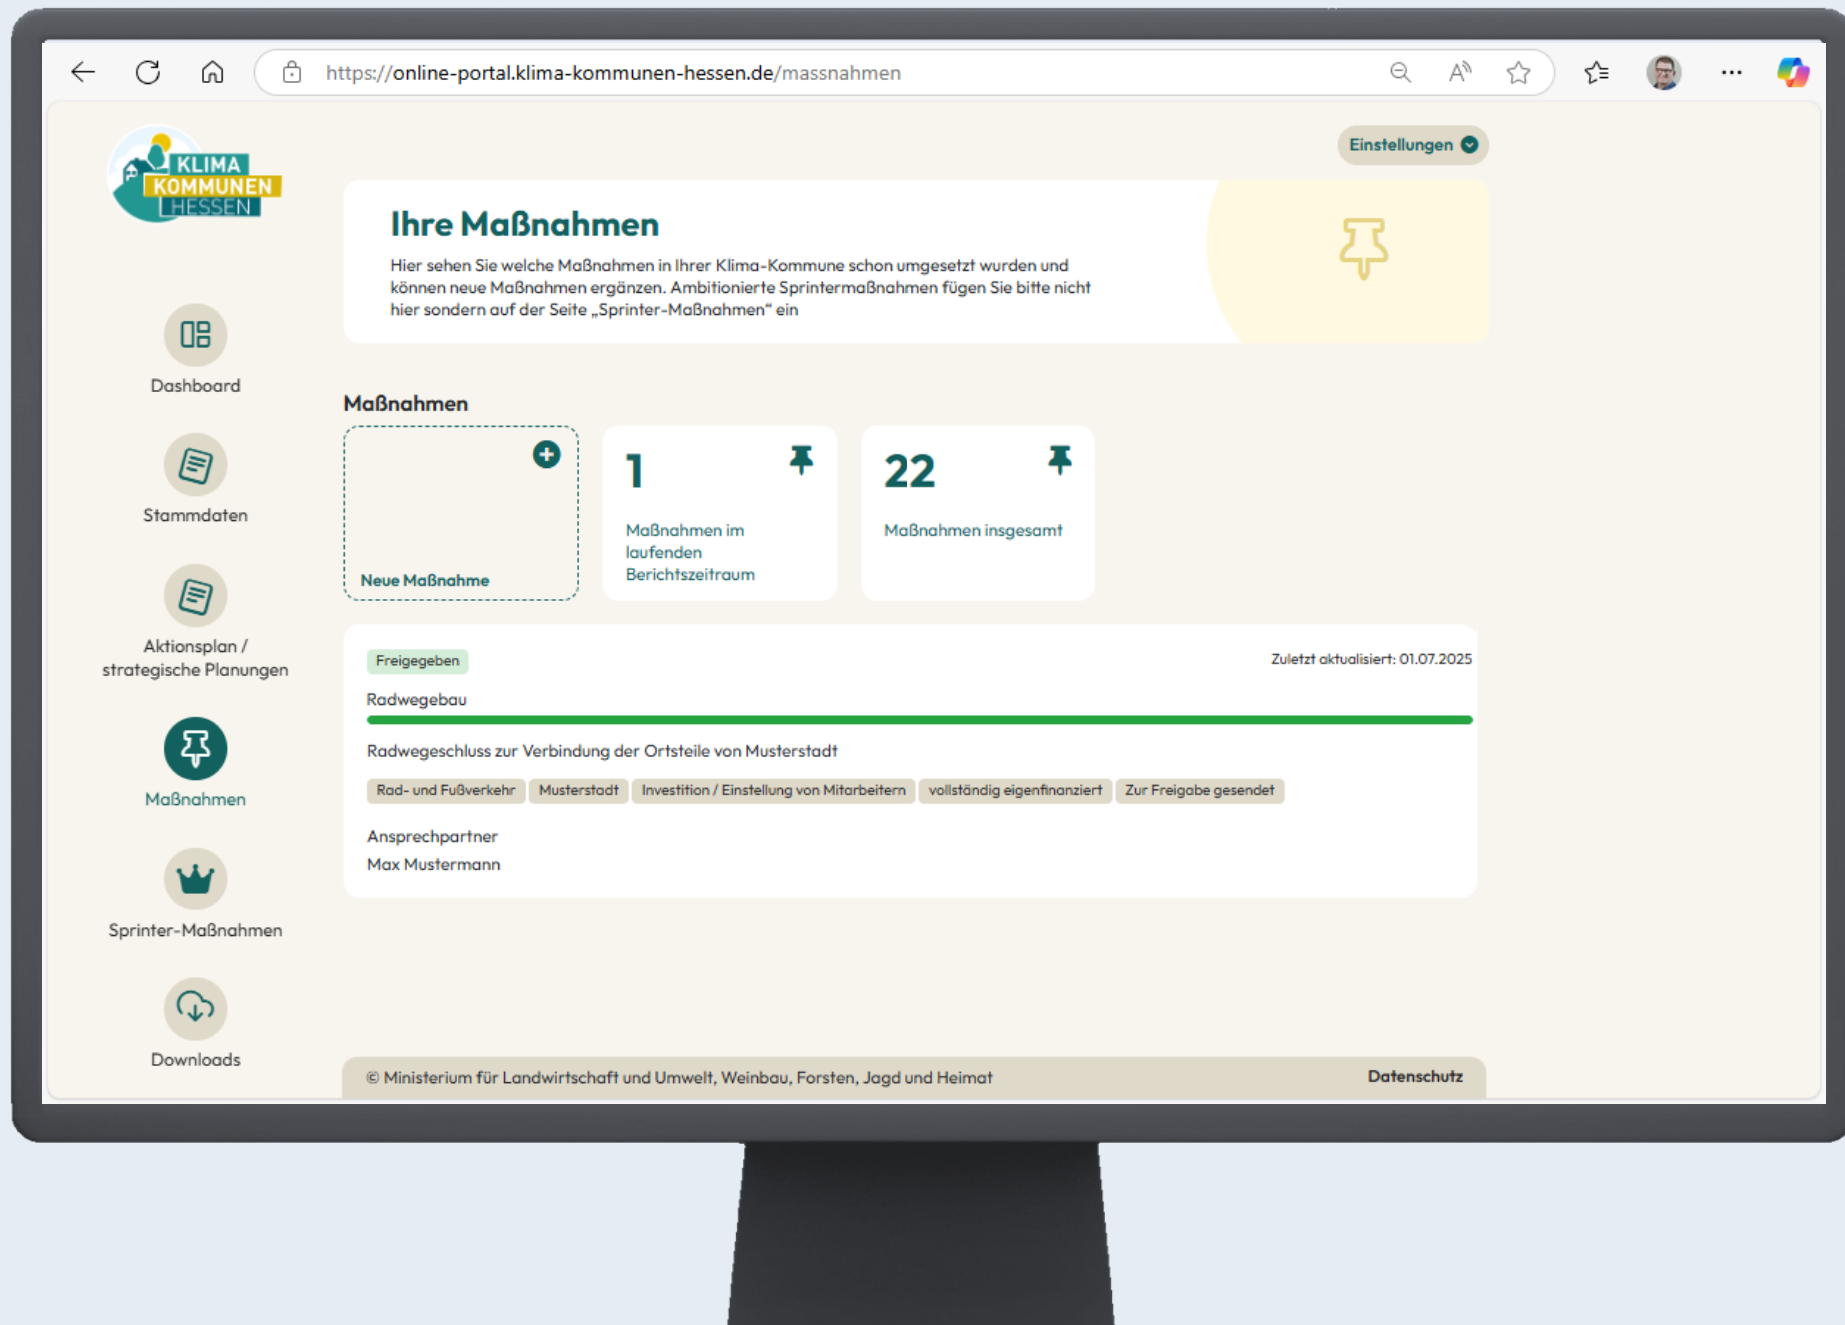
https://online-portal.klima-kommunen-hessen.de/massnahmen

KLIMA KOMMUNEN HESSEN

Einstellungen

Dashboard

Stammdaten

Aktionsplan / strategische Planungen

Maßnahmen

Sprinter-Maßnahmen

Downloads

Ihre Maßnahmen

Hier sehen Sie welche Maßnahmen in Ihrer Klima-Kommune schon umgesetzt wurden und können neue Maßnahmen ergänzen. Ambitionierte Sprintermaßnahmen fügen Sie bitte nicht hier sondern auf der Seite „Sprinter-Maßnahmen“ ein

Maßnahmen

Neue Maßnahme

1

Maßnahmen im laufenden Berichtszeitraum

22

Maßnahmen insgesamt

Freigegeben

Zuletzt aktualisiert: 01.07.2025

Radwegebau

Radwegeschluss zur Verbindung der Ortsteile von Musterstadt

Rad- und Fußverkehr | Musterstadt | Investition / Einstellung von Mitarbeitern | vollständig eigenfinanziert | Zur Freigabe gesendet

Ansprechpartner
Max Mustermann

© Ministerium für Landwirtschaft und Umwelt, Weinbau, Forsten, Jagd und Heimat

Datenschutz